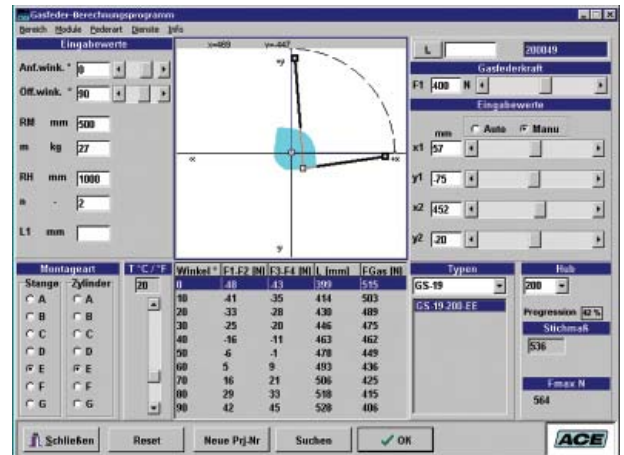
Gasfeder-Berechnungsprogramm
Bereich Module Federart Dienste Info

Eingabewerte
Anf.wink. ° 0
Öff.wink. ° 90
RM mm 500
m kg 27
RH mm 1000
n - 2
L1 mm

x=469 y=-447
+y
-x
+x
-y

L
200049
Gasfederkraft
F1 400 N
Eingabewerte
mm
Auto
Manu
x1 57
y1 -75
x2 452
y2 20

Montageart
Stange
Zylinder
A
B
C
D
E
F
G
A
B
C
D
E
F
G

T °C / °F
20

| Winkel ° | F1-F2 [N] | F3-F4 [N] | L [mm] | FGas [N] |
|---|---|---|---|---|
| 0 | -48 | -43 | 399 | 515 |
| 10 | -41 | -35 | 414 | 503 |
| 20 | -33 | -28 | 430 | 489 |
| 30 | -25 | -20 | 446 | 475 |
| 40 | -16 | -11 | 463 | 462 |
| 50 | -6 | -1 | 478 | 449 |
| 60 | 5 | 9 | 493 | 436 |
| 70 | 16 | 21 | 506 | 425 |
| 80 | 29 | 33 | 518 | 415 |
| 90 | 42 | 45 | 528 | 406 |

Typen
GS-19
GS-19-200-EE

Hub
200
Progression 42 %
Stichmaß
536
Fmax N
564

Schließen
Reset
Neue Prj-Nr
Suchen
OK
ACE